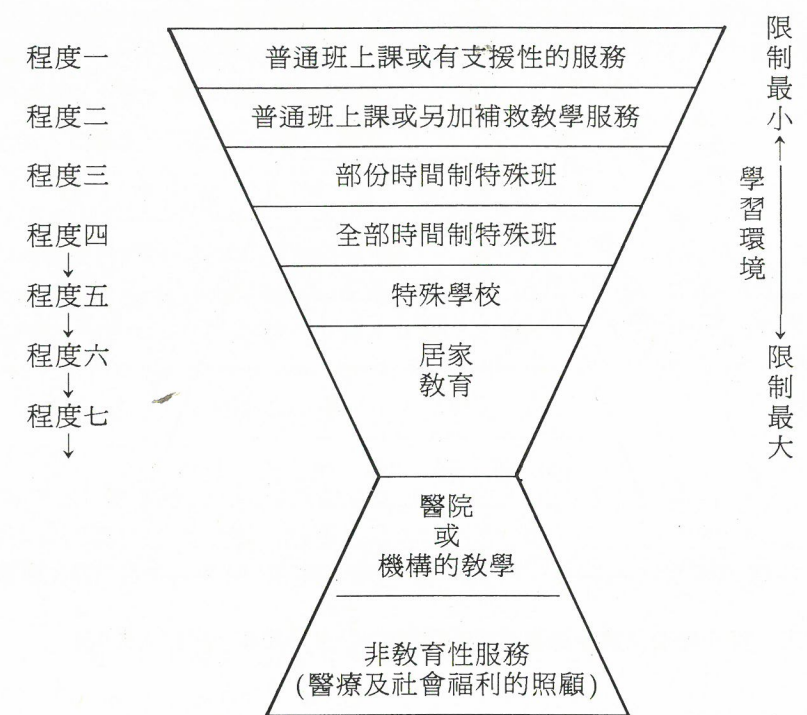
程度一
程度二
程度三
程度四
↓
程度五
↓
程度六
↓
程度七
↓

普通班上課或有支援性的服務

普通班上課或另加補救教學服務

部份時間制特殊班

全部時間制特殊班

特殊學校

居家
教育

醫院
或
機構的教學

非教育性服務
(醫療及社會福利的照顧)

限制最小
↑
學習環境
↓
限制最大